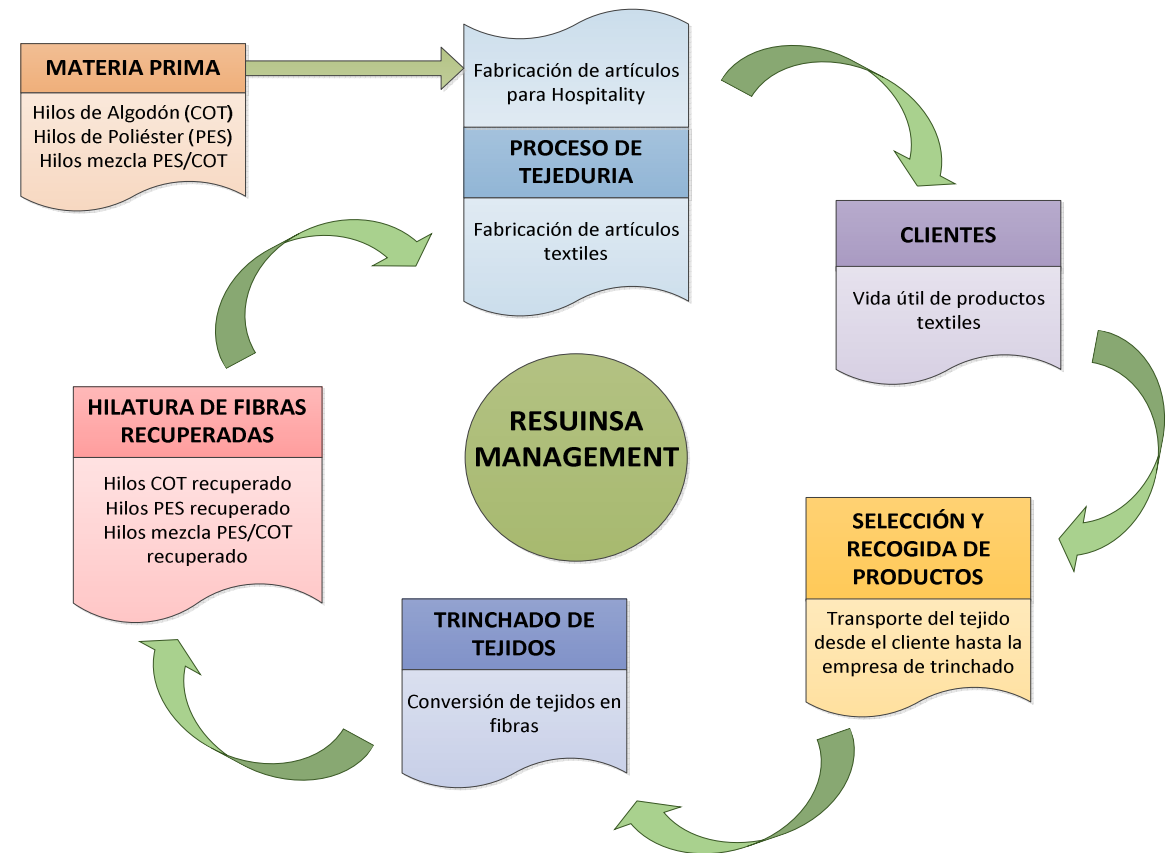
MATERIA PRIMA

Hilos de Algodón (COT)
Hilos de Poliéster (PES)
Hilos mezcla PES/COT

Fabricación de artículos para Hospitality

PROCESO DE TEJEDURIA

Fabricación de artículos textiles

CLIENTES

Vida útil de productos textiles

SELECCIÓN Y RECOGIDA DE PRODUCTOS

Transporte del tejido desde el cliente hasta la empresa de trinchado

TRINCHADO DE TEJIDOS

Conversión de tejidos en fibras

HILATURA DE FIBRAS RECUPERADAS

Hilos COT recuperado
Hilos PES recuperado
Hilos mezcla PES/COT recuperado

RESUINSA MANAGEMENT